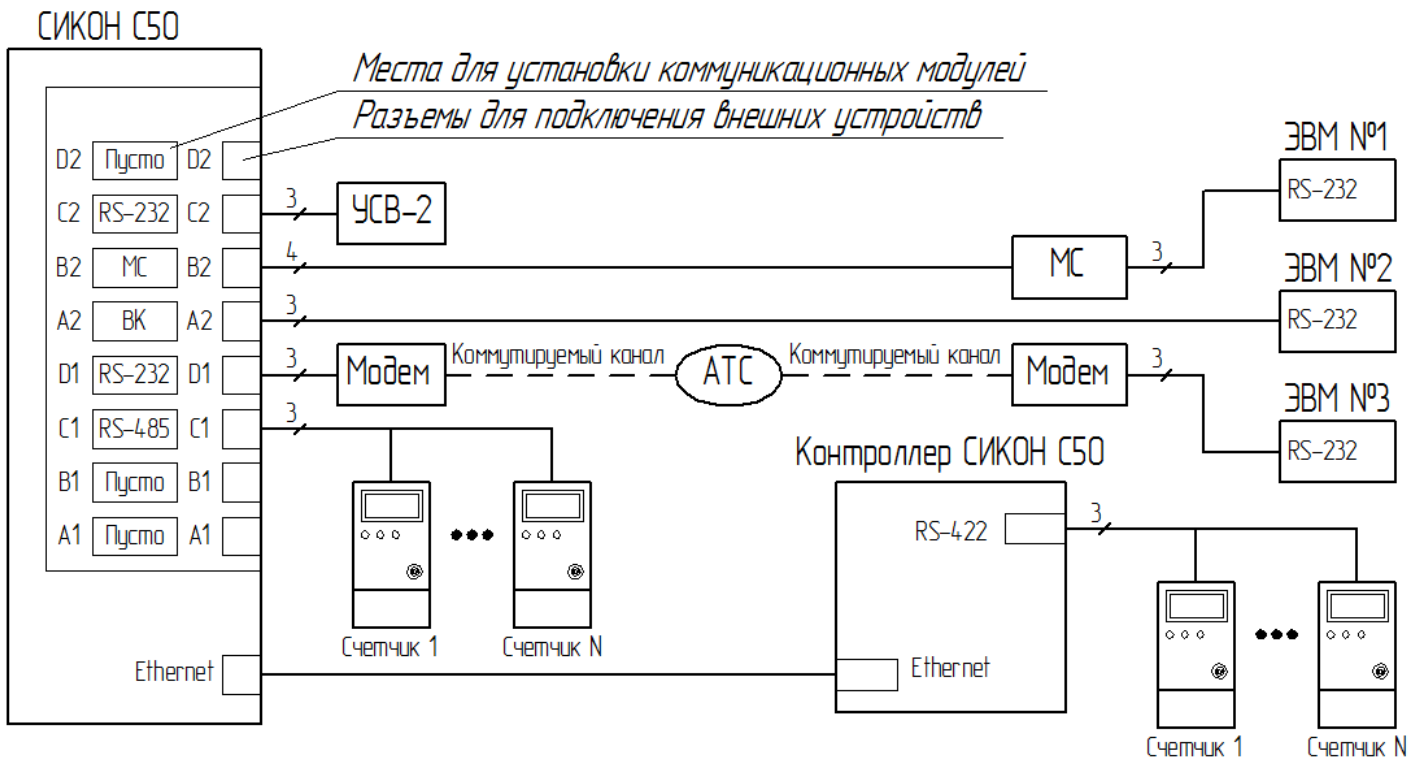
СИКОН С50

Места для установки коммуникационных модулей

Разъемы для подключения внешних устройств

D2 Пусто D2

C2 RS-232 C2

B2 МС B2

A2 ВК A2

D1 RS-232 D1

C1 RS-485 C1

B1 Пусто B1

A1 Пусто A1

Ethernet

3

УСВ-2

4

МС

3

3

Модем

Коммутируемый канал

АТС

Коммутируемый канал

Модем

3

3

ЭВМ №1

RS-232

ЭВМ №2

RS-232

ЭВМ №3

RS-232

3

Счетчик 1

Счетчик N

Контроллер СИКОН С50

RS-422

3

Ethernet

Счетчик 1

Счетчик N